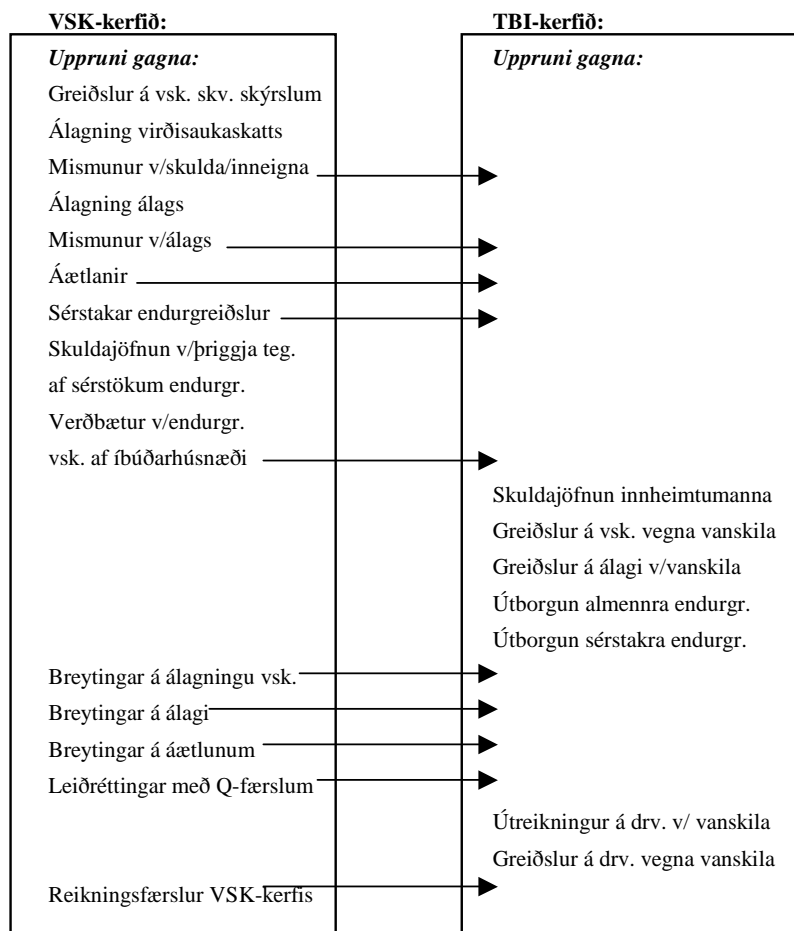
VSK-kerfið:

Uppruni gagna:

Greiðslur á vsk. skv. skýrslum

Álagning virðisaukaskatts

Mismunur v/skulda/inneigna

Álagning álags

Mismunur v/álags

Áætlanir

Sérstakar endurgreiðslur

Skuldajöfnun v/þriggja teg. af sérstökum endurgr.

Verðbætur v/endurgr. vsk. af íbúðarhúsnæði

Breytingar á álagningu vsk.

Breytingar á álagi

Breytingar á áætlunum

Leiðréttingar með Q-færslum

Reikningsfærslur VSK-kerfis

TBI-kerfið:

Uppruni gagna:

Skuldajöfnun innheimtumanna

Greiðslur á vsk. vegna vanskila

Greiðslur á álagi v/vanskila

Útborgun almennra endurgr.

Útborgun sérstakra endurgr.

Útreikningur á drv. v/ vanskila

Greiðslur á drv. vegna vanskila